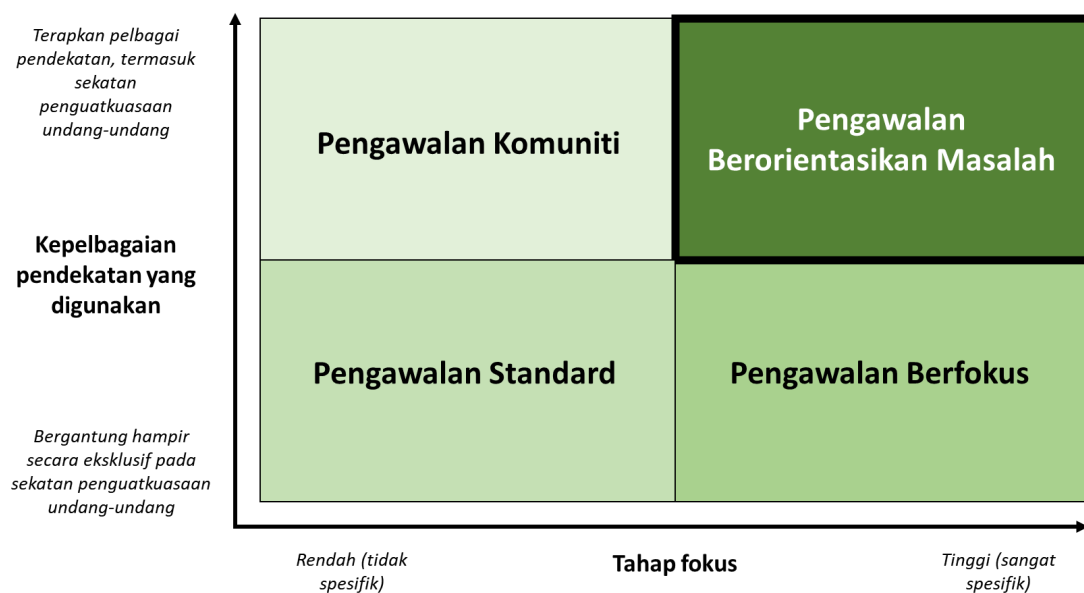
Terapkan pelbagai pendekatan, termasuk sekatan penguatkuasaan undang-undang

Kepelbagaian pendekatan yang digunakan

Bergantung hampir secara eksklusif pada sekatan penguatkuasaan undang-undang

Pengawalan Komuniti

Pengawalan Berorientasikan Masalah

Pengawalan Standard

Pengawalan Berfokus

Rendah (tidak spesifik)

Tahap fokus

Tinggi (sangat spesifik)